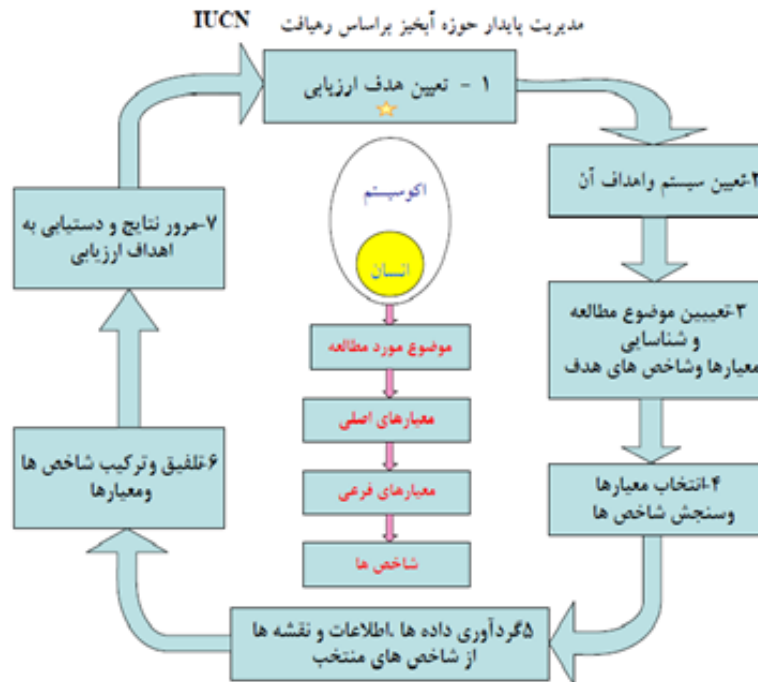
مدیریت پایدار حوزه آبخیز براساس رهیافت IUCN

۱ - تعیین هدف ارزیابی

۲-تعیین سیستم واهداف آن

۳-تعییین موضوع مطالعه و شناسایی معیارها وشاخص های هدف

۴-انتخاب معیارها وسنجش شاخص ها

۵گردآوری داده ها ،اطلاعات و نقشه ها از شاخص های منتخب

۶-تلفیق وترکیب شاخص ها ومعیارها

۷-مرور نتایج و دستیابی به اهداف ارزیابی

اکوسیستم

انسان

موضوع مورد مطالعه

معیارهای اصلی

معیارهای فرعی

شاخص ها